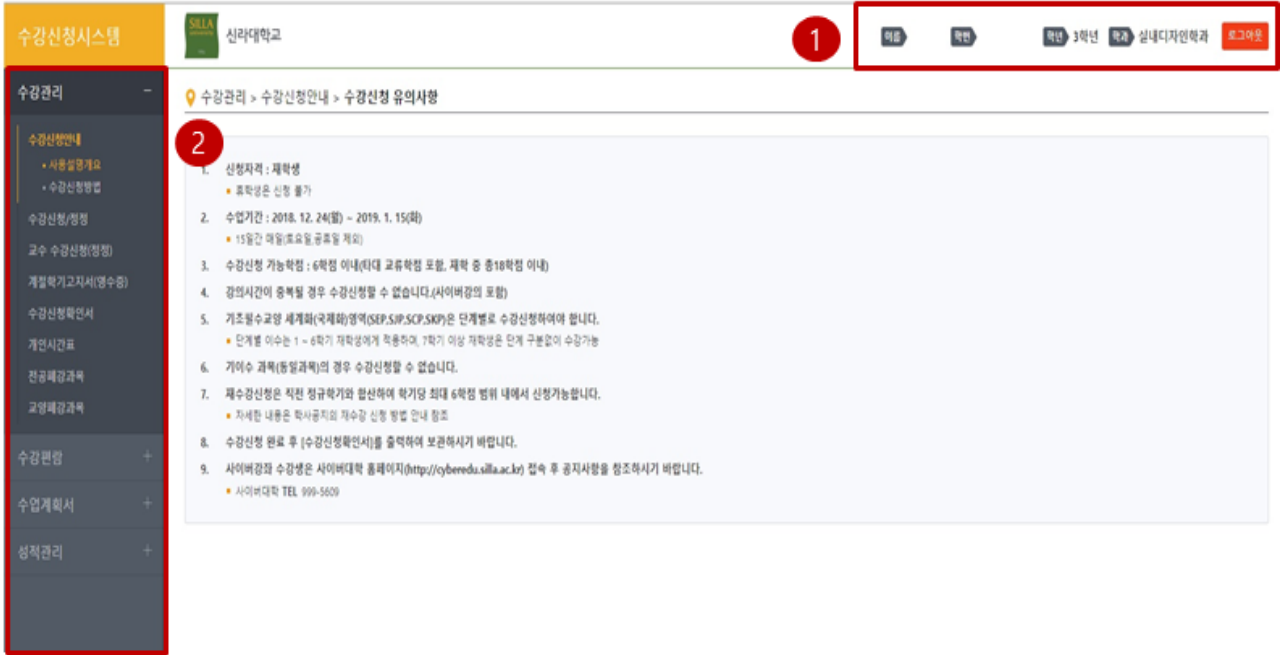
수강신청시스템

SILLA

신라대학교

1

이름 학번 학년 3학년 학과 실내디자인학과 로그아웃

수강관리 −

수강신청안내
• 사용설명개요
• 수강신청방법

수강신청/정정

교수 수강신청(정정)

계절학기고지서(영수증)

수강신청확인서

개인시간표

전공폐강과목

교양폐강과목

수강편람 +

수업계획서 +

성적관리 +

수강관리 > 수강신청안내 > 수강신청 유의사항

2

1. 신청자격 : 재학생
• 휴학생은 신청 불가

2. 수업기간 : 2018. 12. 24(월) ~ 2019. 1. 15(화)
• 15일간 매일(토요일,공휴일 제외)

3. 수강신청 가능학점 : 6학점 이내(타대 교류학점 포함, 재학 중 총18학점 이내)

4. 강의시간이 중복될 경우 수강신청할 수 없습니다.(사이버강의 포함)

5. 기초필수교양 세계화(국제화)영역(SEP,SJP,SCP,SKP)은 단계별로 수강신청하여야 합니다.
• 단계별 이수는 1 ~ 6학기 재학생에게 적용하며, 7학기 이상 재학생은 단계 구분없이 수강가능

6. 기이수 과목(동일과목)의 경우 수강신청할 수 없습니다.

7. 재수강신청은 직전 정규학기와 합산하여 학기당 최대 6학점 범위 내에서 신청가능합니다.
• 자세한 내용은 학사공지의 재수강 신청 방법 안내 참조

8. 수강신청 완료 후 [수강신청확인서]를 출력하여 보관하시기 바랍니다.

9. 사이버강좌 수강생은 사이버대학 홈페이지(http://cyberedu.silla.ac.kr) 접속 후 공지사항을 참조하시기 바랍니다.
• 사이버대학 TEL 999-5609